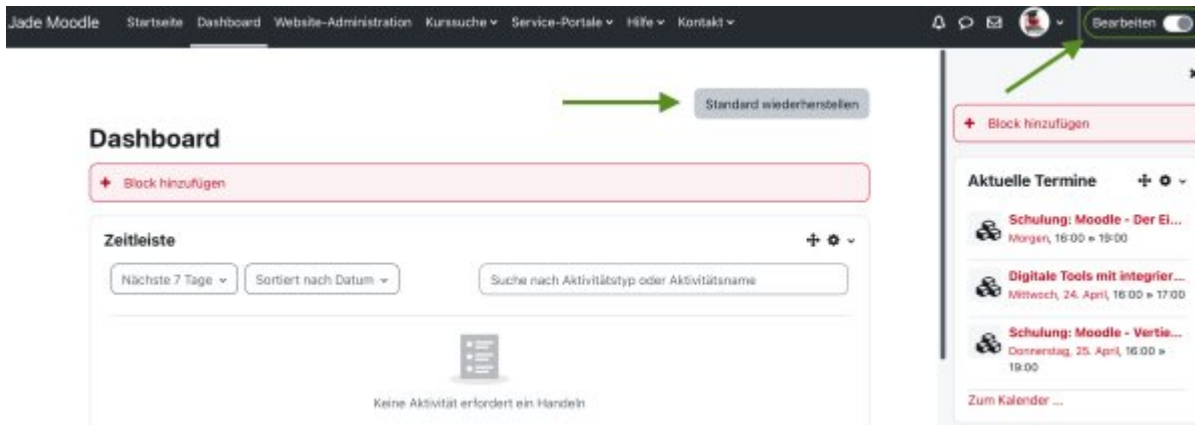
Jade Moodle Startseite Dashboard Website-Administration Kurssuche Service-Portale Hilfe Kontakt

Bearbeiten

Standard wiederherstellen

Dashboard

+ Block hinzufügen

Zeitleiste

Nächste 7 Tage

Sortiert nach Datum

Suche nach Aktivitätstyp oder Aktivitätsname

Keine Aktivität erfordert ein Handeln

+ Block hinzufügen

Aktuelle Termine

Schulung: Moodle - Der Ei...
Morgen, 16:00 » 19:00

Digitale Tools mit integrier...
Mittwoch, 24. April, 16:00 » 17:00

Schulung: Moodle - Vertie...
Donnerstag, 25. April, 16:00 » 19:00

Zum Kalender ...